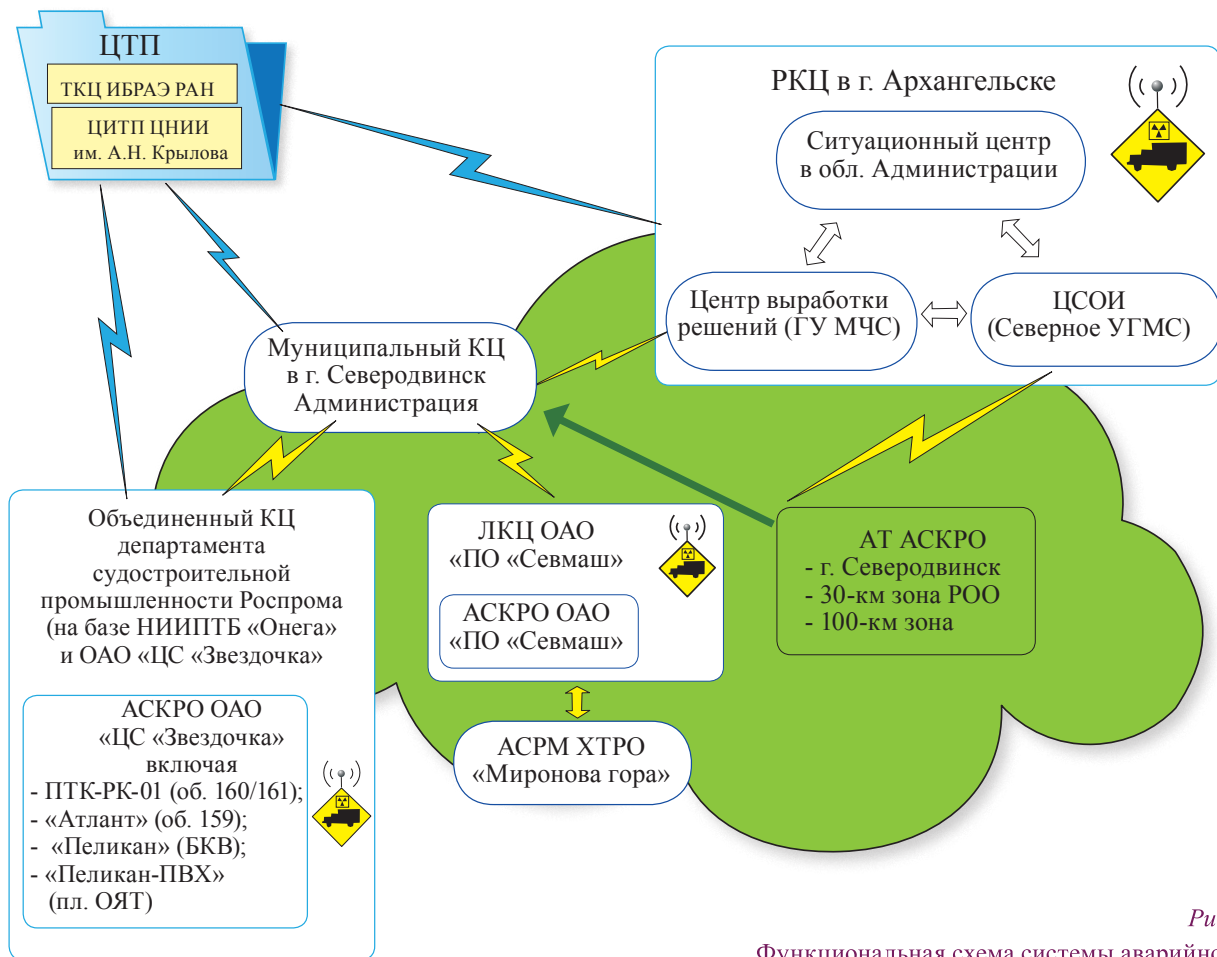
ЦТП

ТКЦ ИБРАЭ РАН

ЦИТП ЦНИИ им. А.Н. Крылова

РКЦ в г. Архангельске

Ситуационный центр в обл. Администрации

Центр выработки решений (ГУ МЧС)

ЦСОИ (Северное УГМС)

Муниципальный КЦ в г. Северодвинск Администрация

Объединенный КЦ департамента судостроительной промышленности Роспрома (на базе НИИПТБ «Онега» и ОАО «ЦС «Звездочка»

АСКРО ОАО «ЦС «Звездочка» включая
- ПТК-РК-01 (об. 160/161);
- «Атлант» (об. 159);
- «Пеликан» (БКВ);
- «Пеликан-ПВХ» (пл. ОЯТ)

ЛКЦ ОАО «ПО «Севмаш»

АСКРО ОАО «ПО «Севмаш»

АСРМ ХТРО «Миронова гора»

АТ АСКРО
- г. Северодвинск
- 30-км зона РОО
- 100-км зона

Ри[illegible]

Функциональная схема системы аварийно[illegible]